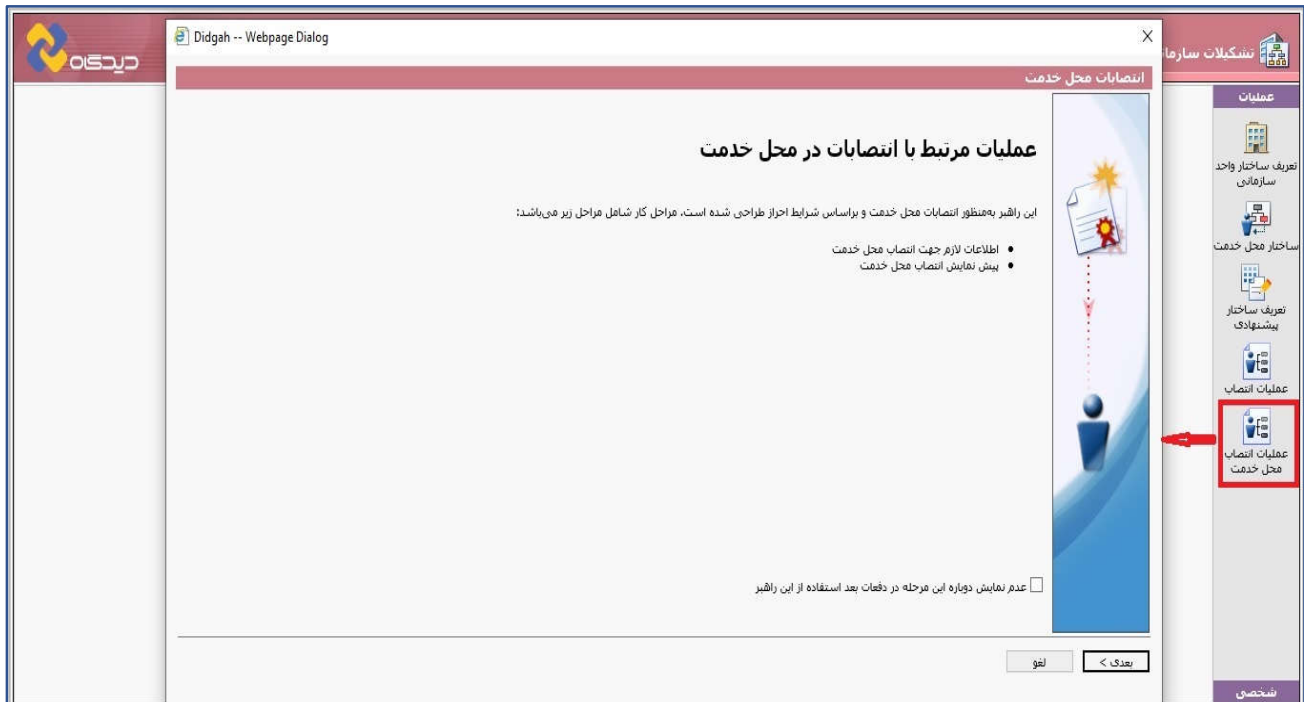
دیدگاه

Didgah -- Webpage Dialog
X

انتصابات محل خدمت

عملیات مرتبط با انتصابات در محل خدمت

این راهبر به‌منظور انتصابات محل خدمت و براساس شرایط احراز طراحی شده است. مراحل کار شامل مراحل زیر می‌باشد:

• اطلاعات لازم جهت انتصاب محل خدمت
• پیش نمایش انتصاب محل خدمت

عدم نمایش دوباره این مرحله در دفعات بعد استفاده از این راهبر

بعدی >
لغو

تشکیلات سازما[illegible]

عملیات

تعریف ساختار واحد سازمانی

ساختار محل خدمت

تعریف ساختار پیشنهادی

عملیات انتصاب

عملیات انتصاب محل خدمت

شخصی